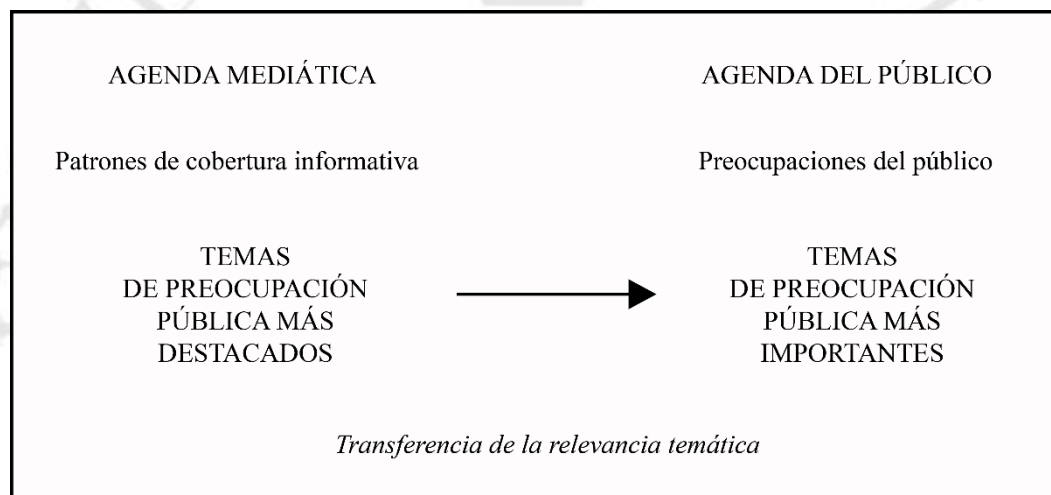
AGENDA MEDIÁTICA

Patrones de cobertura informativa

TEMAS DE PREOCUPACIÓN PÚBLICA MÁS DESTACADOS

AGENDA DEL PÚBLICO

Preocupaciones del público

TEMAS DE PREOCUPACIÓN PÚBLICA MÁS IMPORTANTES

*Transferencia de la relevancia temática*